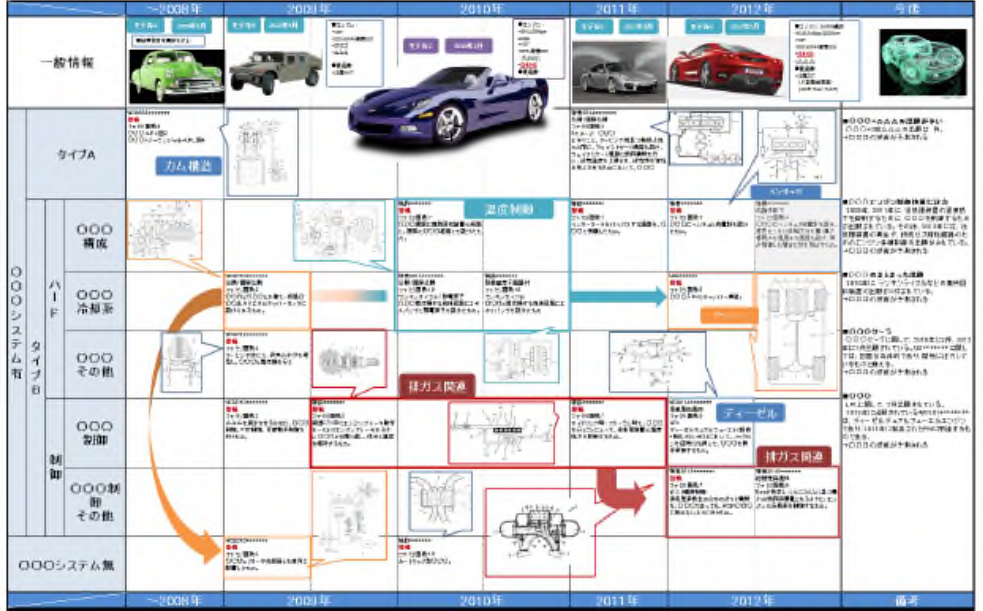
| | ~2008年 | 2009年 | 2010年 | 2011年 | 2012年 | 今後 |
|---|---|---|---|---|---|---|
| 一般情報 | | | | | | |
| タイプA | カム構造 | | | | センサー | |
| ○○○構成 | | | 温度制御 | | | |
| ○○○冷却系 | | | | | | |
| ○○○その他 | | | 排ガス関連 | | ディーゼル | |
| ○○○制御 | | | | | 排ガス関連 | |
| ○○○制御その他 | | | | | | |
| ○○○システム無 | | | | | | |
| | ~2008年 | 2009年 | 2010年 | 2011年 | 2012年 | 備考 |

○○○システム有

タイプB

ハード

制御

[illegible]